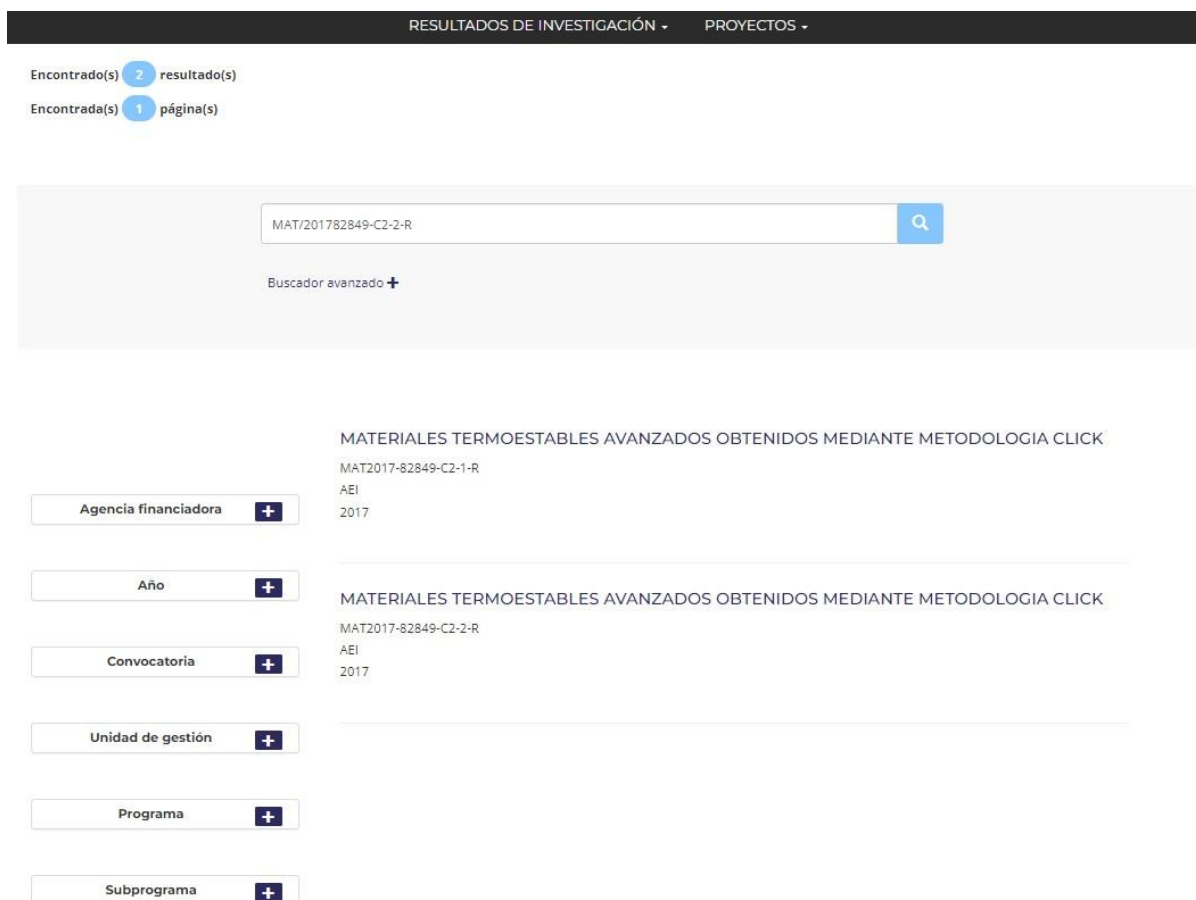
RESULTADOS DE INVESTIGACIÓN ▾ PROYECTOS ▾

Encontrado(s) 2 resultado(s)
Encontrada(s) 1 página(s)

MAT/201782849-C2-2-R

Buscador avanzado +

MATERIALES TERMOESTABLES AVANZADOS OBTENIDOS MEDIANTE METODOLOGIA CLICK
MAT2017-82849-C2-1-R
AEI
2017

MATERIALES TERMOESTABLES AVANZADOS OBTENIDOS MEDIANTE METODOLOGIA CLICK
MAT2017-82849-C2-2-R
AEI
2017

Agencia financiadora +

Año +

Convocatoria +

Unidad de gestión +

Programa +

Subprograma +